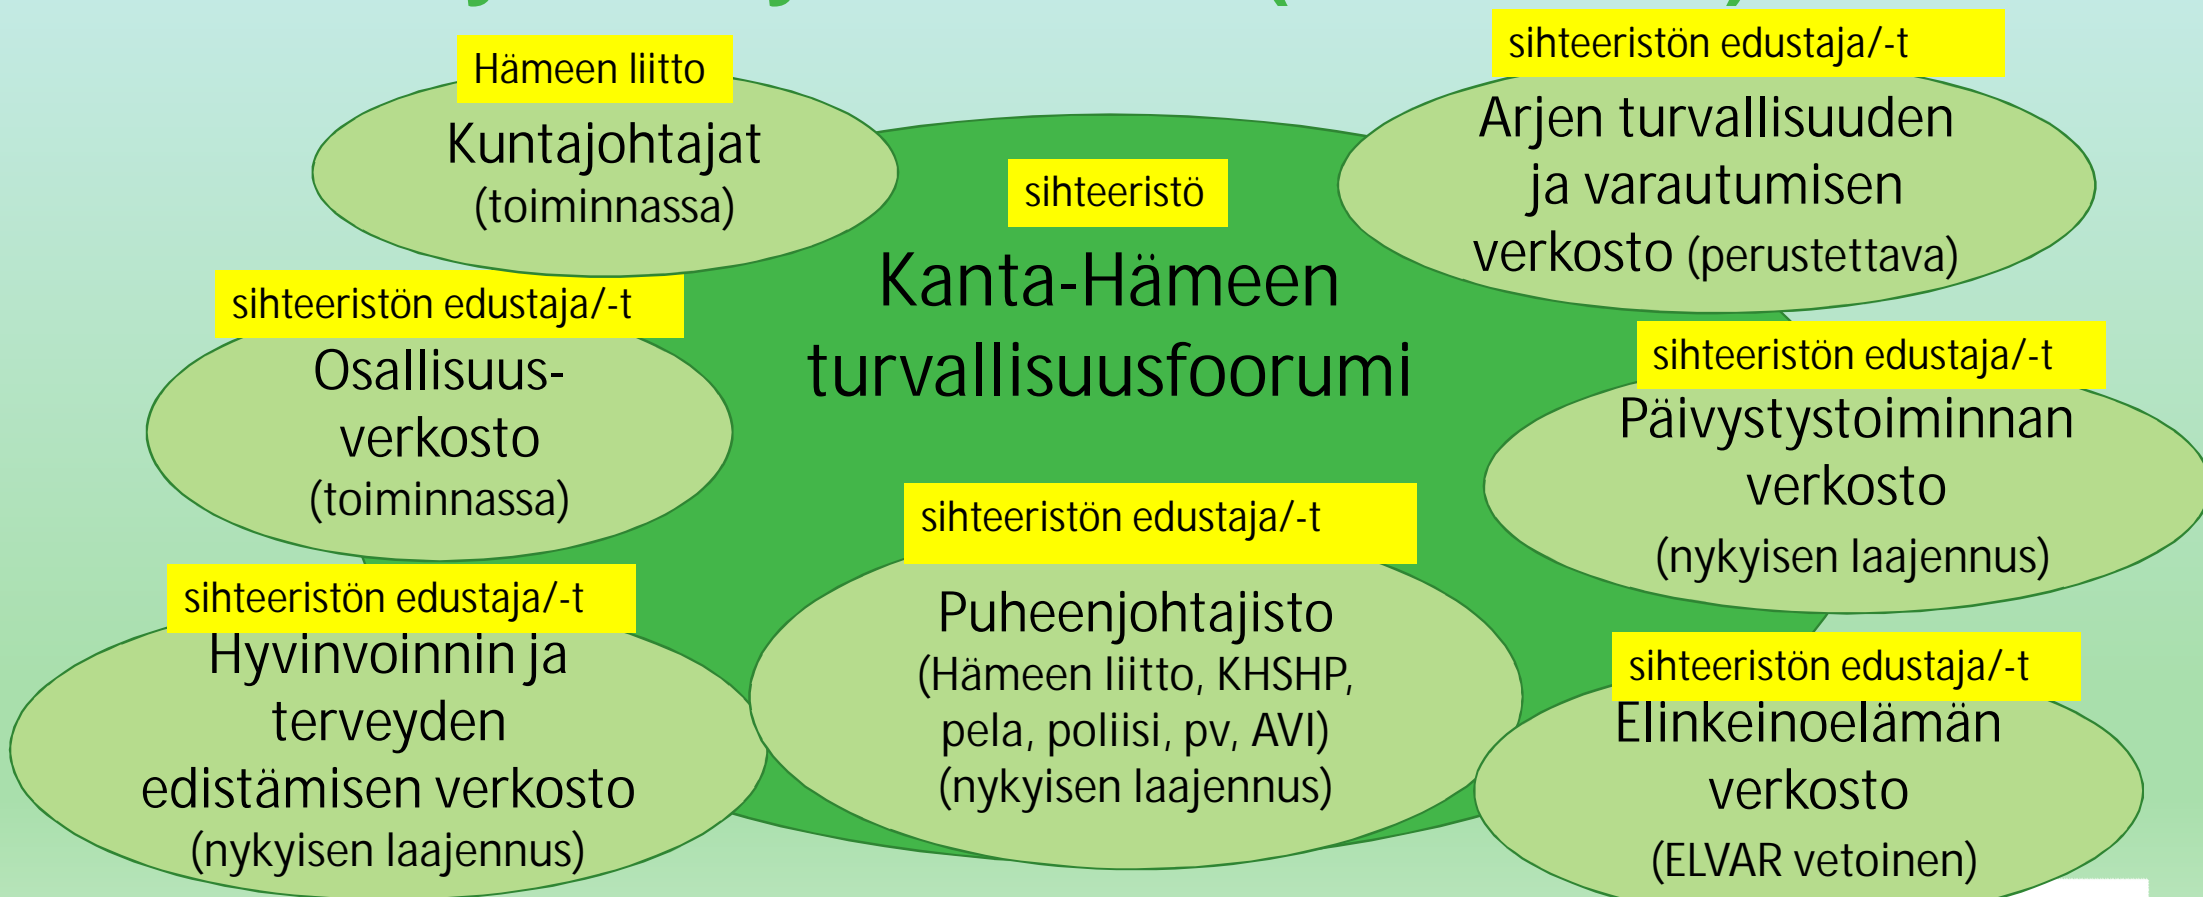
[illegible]

Hämeen liitto
Kuntajohtajat (toiminnassa)

sihteeristön edustaja/-t
Arjen turvallisuuden ja varautumisen verkosto (perustettava)

sihteeristö
Kanta-Hämeen turvallisuusfoorumi

sihteeristön edustaja/-t
Osallisuus-verkosto (toiminnassa)

sihteeristön edustaja/-t
Päivystystoiminnan verkosto (nykyisen laajennus)

sihteeristön edustaja/-t
Puheenjohtajisto (Hämeen liitto, KHSHP, pela, poliisi, pv, AVI) (nykyisen laajennus)

sihteeristön edustaja/-t
Hyvinvoinnin ja terveyden edistämisen verkosto (nykyisen laajennus)

sihteeristön edustaja/-t
Elinkeinoelämän verkosto (ELVAR vetoinen)